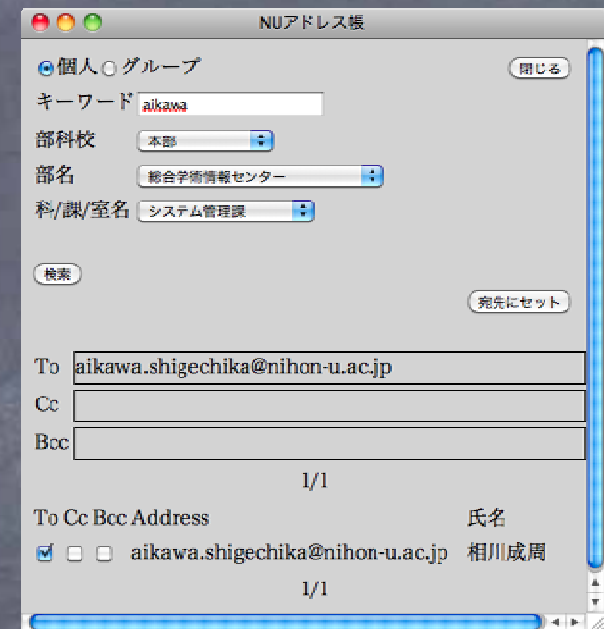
NUアドレス帳

個人 グループ

閉じる

キーワード aikawa

部科校 本部

部名 総合学術情報センター

科/課/室名 システム管理課

検索

宛先にセット

To aikawa.shigechika@nihon-u.ac.jp

Cc

Bcc

1/1

To Cc Bcc Address 氏名

aikawa.shigechika@nihon-u.ac.jp 相川成周

1/1